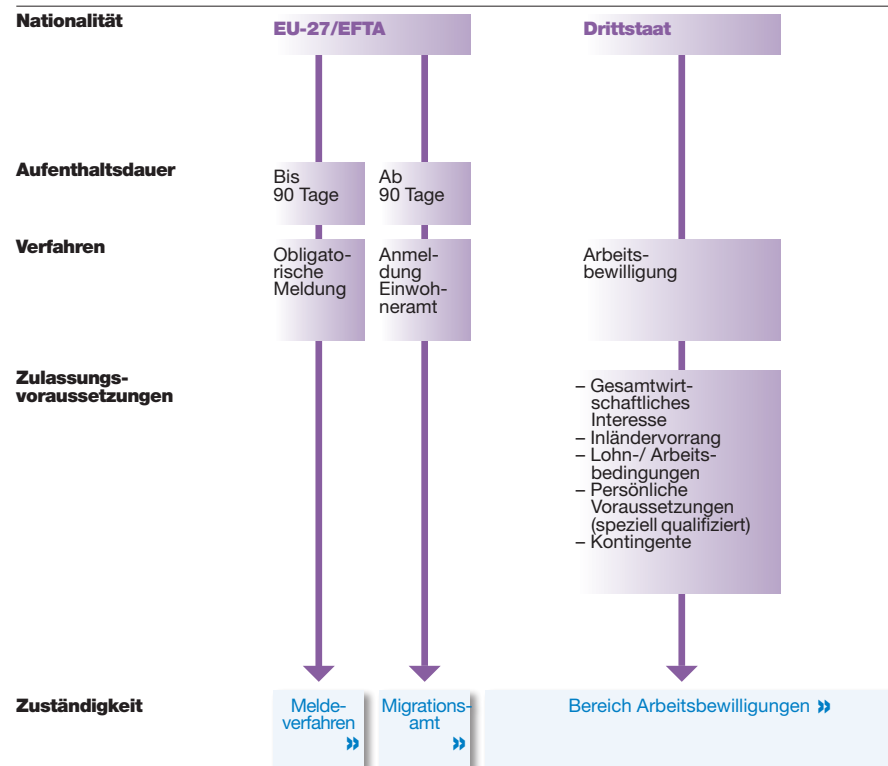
Nationalität

EU-27/EFTA

Drittstaat

Aufenthaltsdauer

Bis 90 Tage

Ab 90 Tage

Verfahren

Obligatorische Meldung

Anmeldung Einwohneramt

Arbeitsbewilligung

Zulassungsvoraussetzungen

– Gesamtwirtschaftliches Interesse
– Inländervorrang
– Lohn-/ Arbeitsbedingungen
– Persönliche Voraussetzungen (speziell qualifiziert)
– Kontingente

Zuständigkeit

Meldeverfahren »

Migrationsamt »

Bereich Arbeitsbewilligungen »